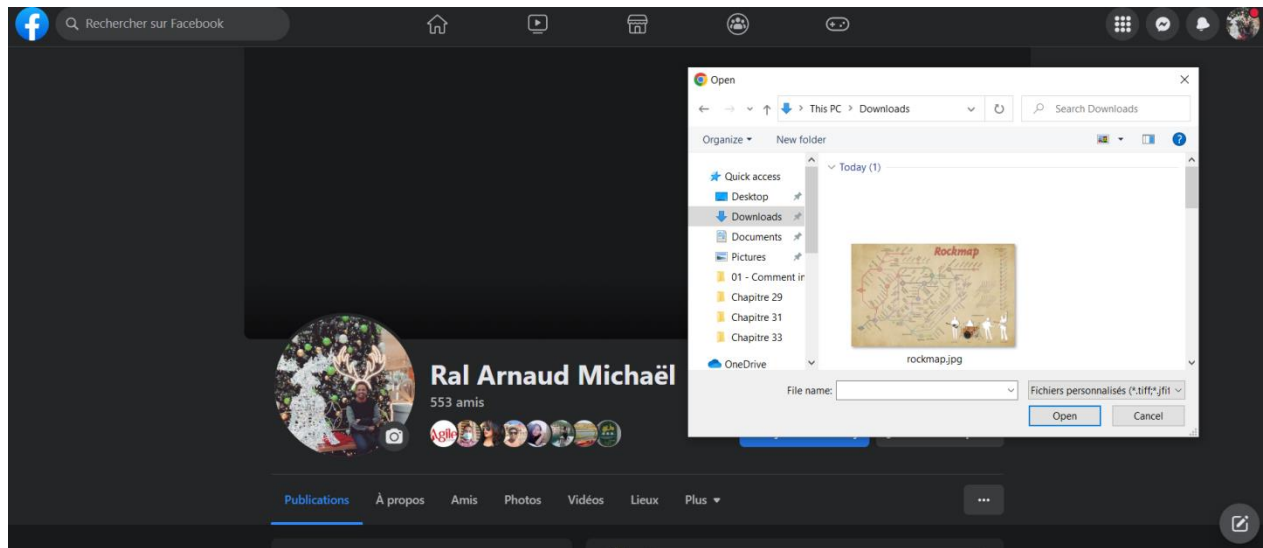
Rechercher sur Facebook

Open

This PC > Downloads

Search Downloads

Organize ▾ New folder

Quick access
Desktop
Downloads
Documents
Pictures
01 - Comment ir
Chapitre 29
Chapitre 31
Chapitre 33
OneDrive

Today (1)

Rockmap

rockmap.jpg

File name:

Fichiers personnalisés (*.tiff;*.jfi

Open Cancel

Ral Arnaud Michaël
553 amis

Agile

Publications À propos Amis Photos Vidéos Lieux Plus ▾

...